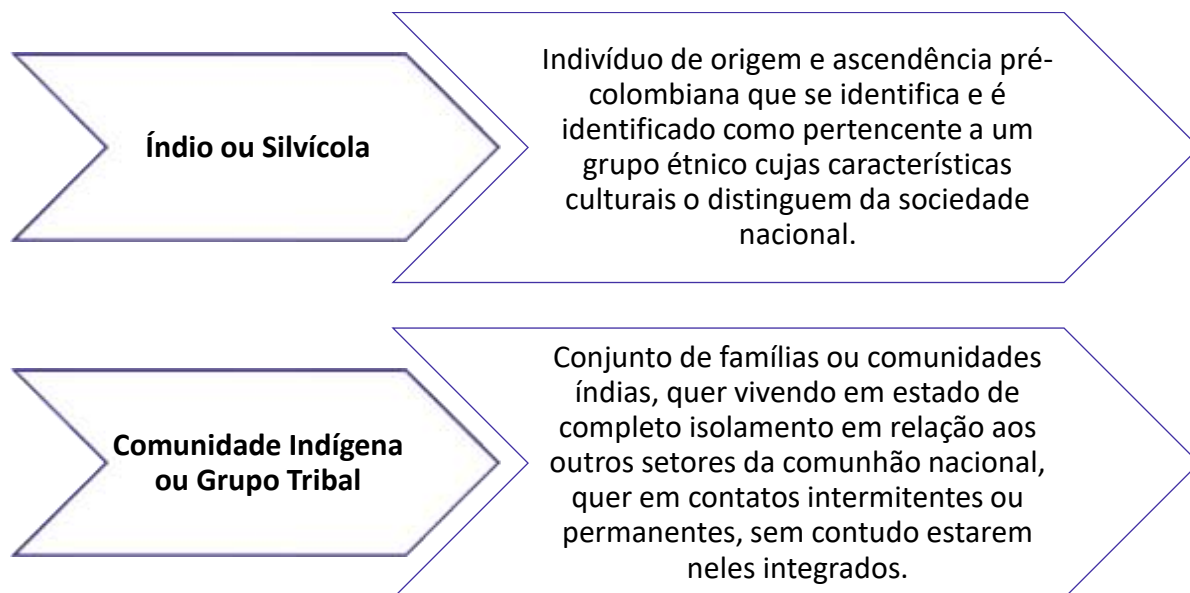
Índio ou Silvícola

Indivíduo de origem e ascendência pré-colombiana que se identifica e é identificado como pertencente a um grupo étnico cujas características culturais o distinguem da sociedade nacional.

Comunidade Indígena ou Grupo Tribal

Conjunto de famílias ou comunidades índias, quer vivendo em estado de completo isolamento em relação aos outros setores da comunhão nacional, quer em contatos intermitentes ou permanentes, sem contudo estarem neles integrados.